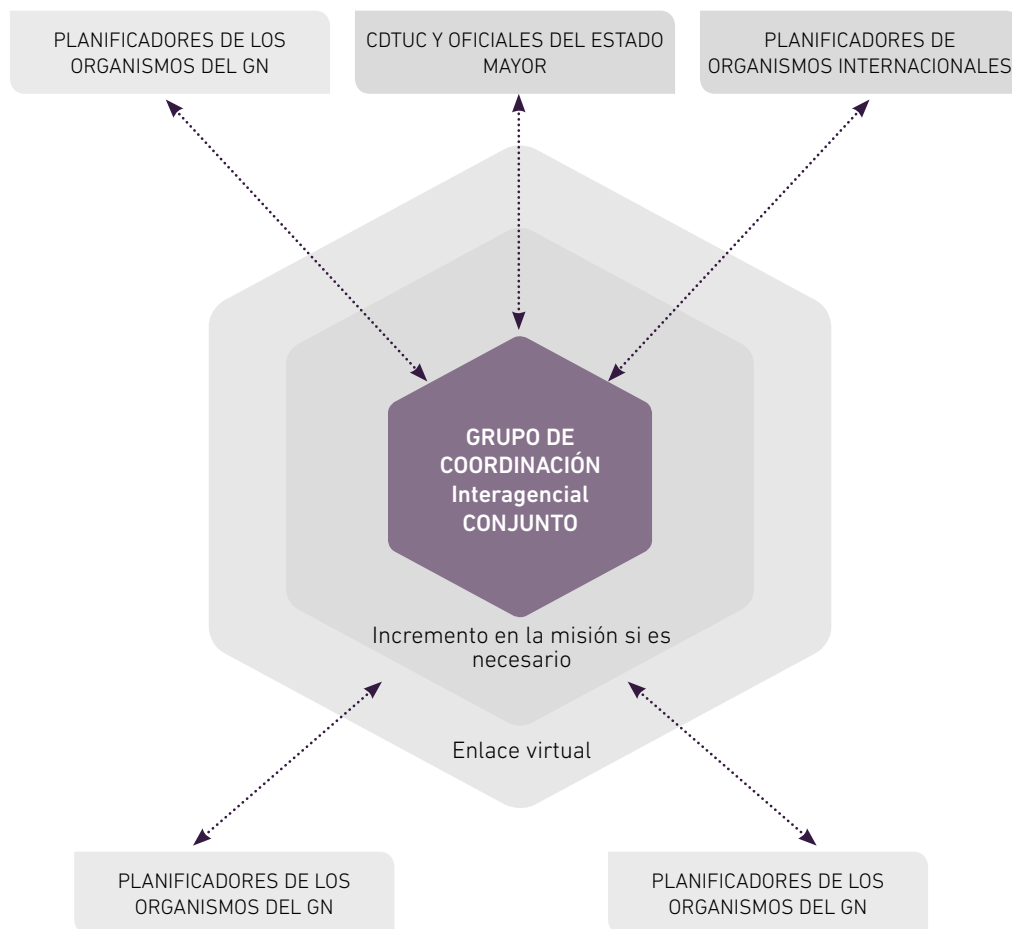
PLANIFICADORES DE LOS ORGANISMOS DEL GN

CDTUC Y OFICIALES DEL ESTADO MAYOR

PLANIFICADORES DE ORGANISMOS INTERNACIONALES

GRUPO DE COORDINACIÓN Interagencial CONJUNTO

Incremento en la misión si es necesario

Enlace virtual

PLANIFICADORES DE LOS ORGANISMOS DEL GN

PLANIFICADORES DE LOS ORGANISMOS DEL GN